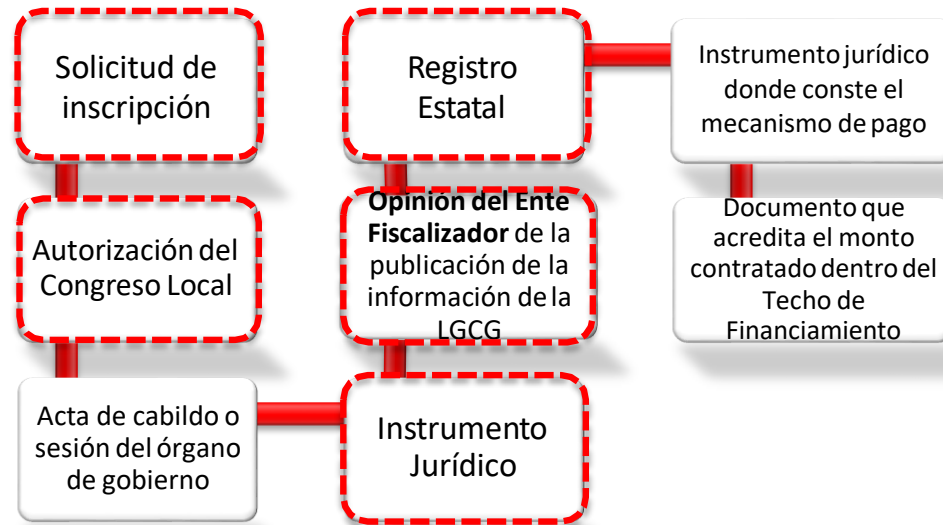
Solicitud de inscripción

Autorización del Congreso Local

Acta de cabildo o sesión del órgano de gobierno

Registro Estatal

Opinión del Ente Fiscalizador de la publicación de la información de la LGCG

Instrumento Jurídico

Instrumento jurídico donde conste el mecanismo de pago

Documento que acredita el monto contratado dentro del Techo de Financiamiento